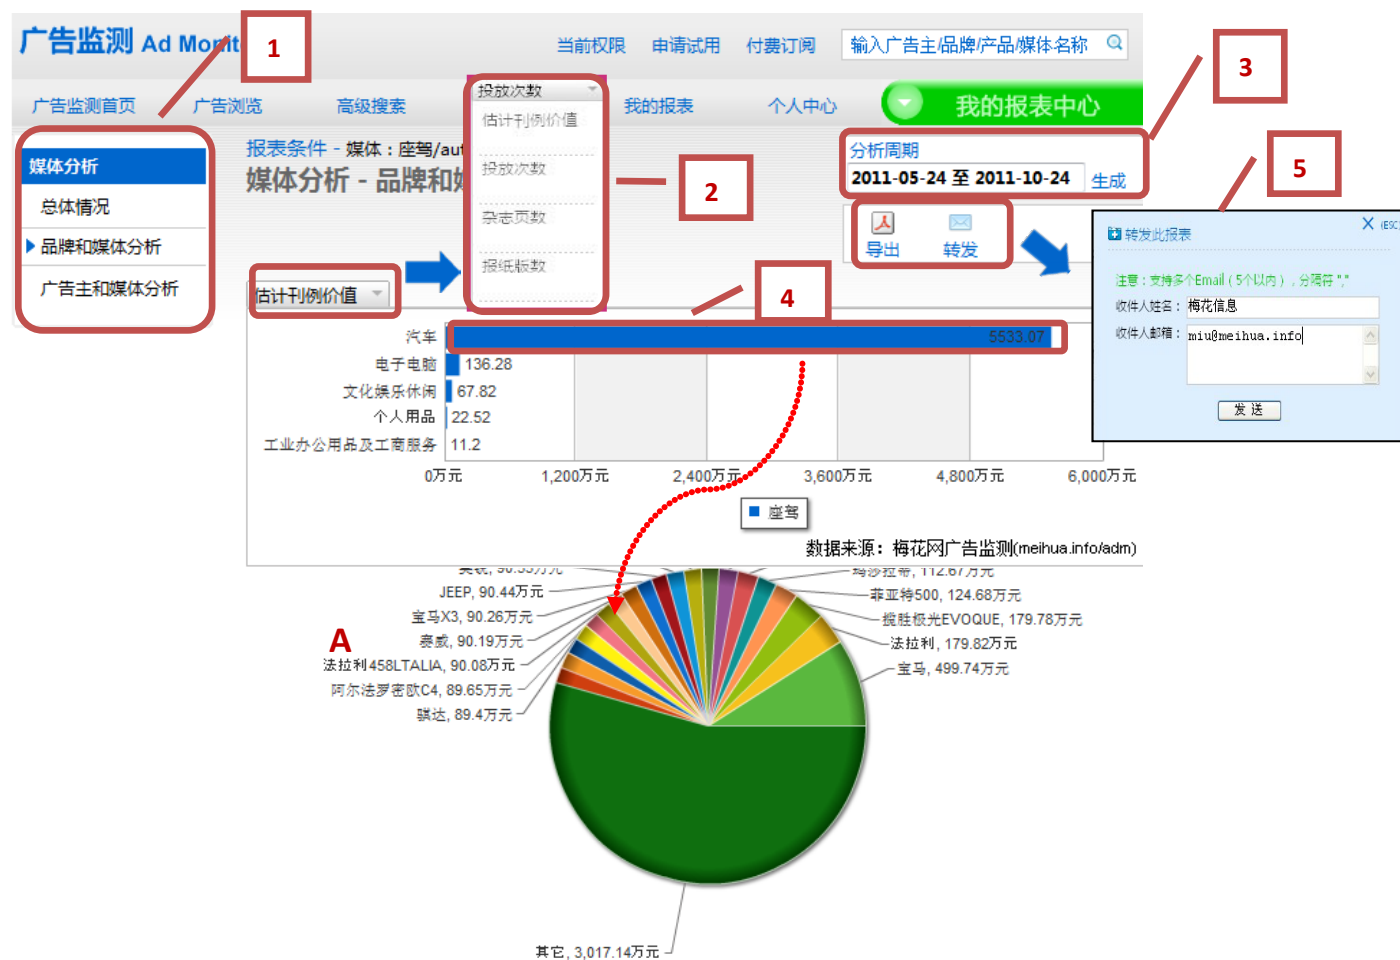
广告监测 Ad Monit

1

当前权限 申请试用 付费订阅 输入广告主/品牌/产品/媒体名称

广告监测首页 广告浏览 高级搜索

投放次数
估计刊例价值
投放次数
杂志页数
报纸版数

我的报表 个人中心 我的报表中心

3

媒体分析
总体情况
品牌和媒体分析
广告主和媒体分析

报表条件 - 媒体：座驾/aut
媒体分析 - 品牌和媒

2

分析周期
2011-05-24 至 2011-10-24 生成

5

导出 转发

转发此报表

注意：支持多个Email（5个以内），分隔符“,”
收件人姓名： 梅花信息
收件人邮箱： miu@meihua.info
发 送

估计刊例价值

4

汽车 5533.07
电子电脑 136.28
文化娱乐休闲 67.82
个人用品 22.52
工业办公用品及工商服务 11.2

0万元 1,200万元 2,400万元 3,600万元 4,800万元 6,000万元

座驾

数据来源：梅花网广告监测(meihua.info/adm)

A

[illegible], 90.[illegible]万元
JEEP, 90.44万元
宝马X3, 90.26万元
奥威, 90.19万元
法拉利458LTALIA, 90.08万元
阿尔法罗密欧C4, 89.65万元
骐达, 89.4万元
玛莎拉蒂, 112.67万元
菲亚特500, 124.68万元
揽胜极光EVOQUE, 179.78万元
法拉利, 179.82万元
宝马, 499.74万元
其它, 3,017.14万元